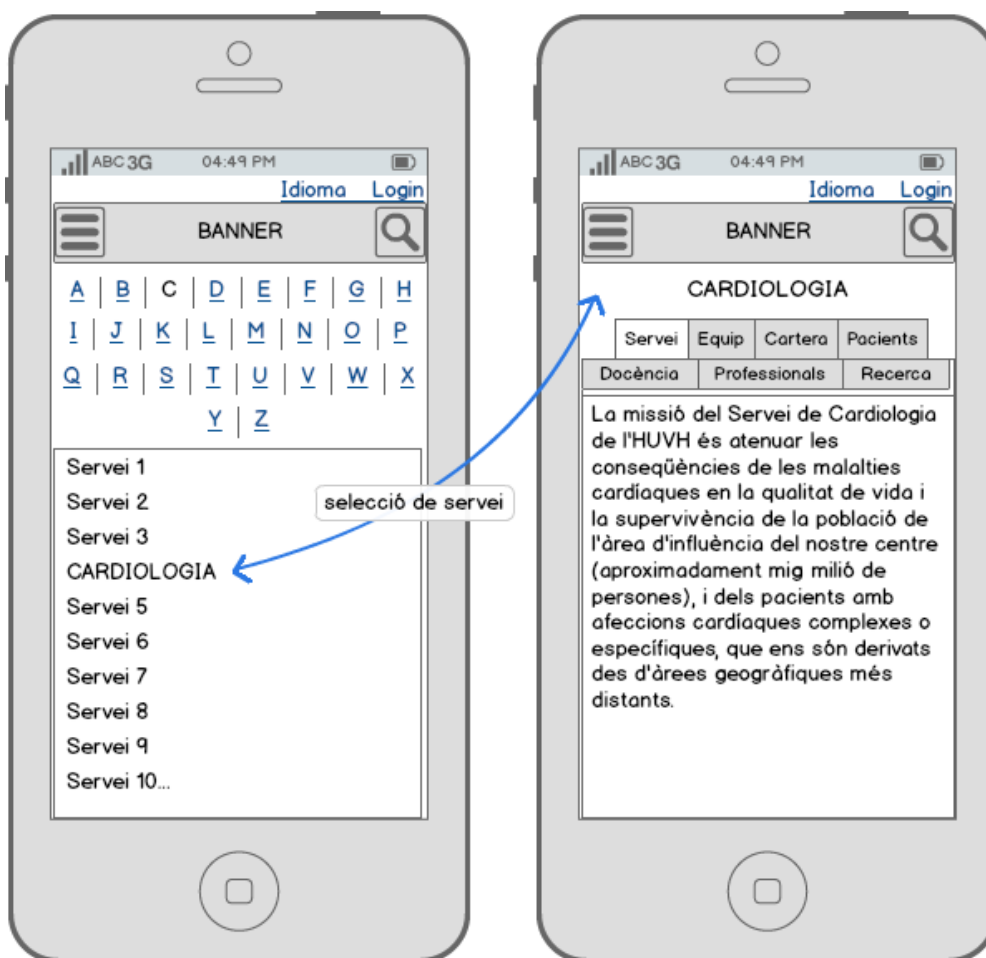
ABC 3G 04:49 PM

Idioma Login

BANNER

A | B | C | D | E | F | G | H
I | J | K | L | M | N | O | P
Q | R | S | T | U | V | W | X
Y | Z

Servei 1
Servei 2
Servei 3
CARDIOLOGIA
Servei 5
Servei 6
Servei 7
Servei 8
Servei 9
Servei 10...

selecció de servei

ABC 3G 04:49 PM

Idioma Login

BANNER

CARDIOLOGIA

Servei | Equip | Cartera | Pacients
Docència | Professionals | Recerca

La missió del Servei de Cardiologia de l'HUVH és atenuar les conseqüències de les malalties cardíaques en la qualitat de vida i la supervivència de la població de l'àrea d'influència del nostre centre (aproximadament mig milió de persones), i dels pacients amb afeccions cardíaques complexes o específiques, que ens són derivats des d'àrees geogràfiques més distants.